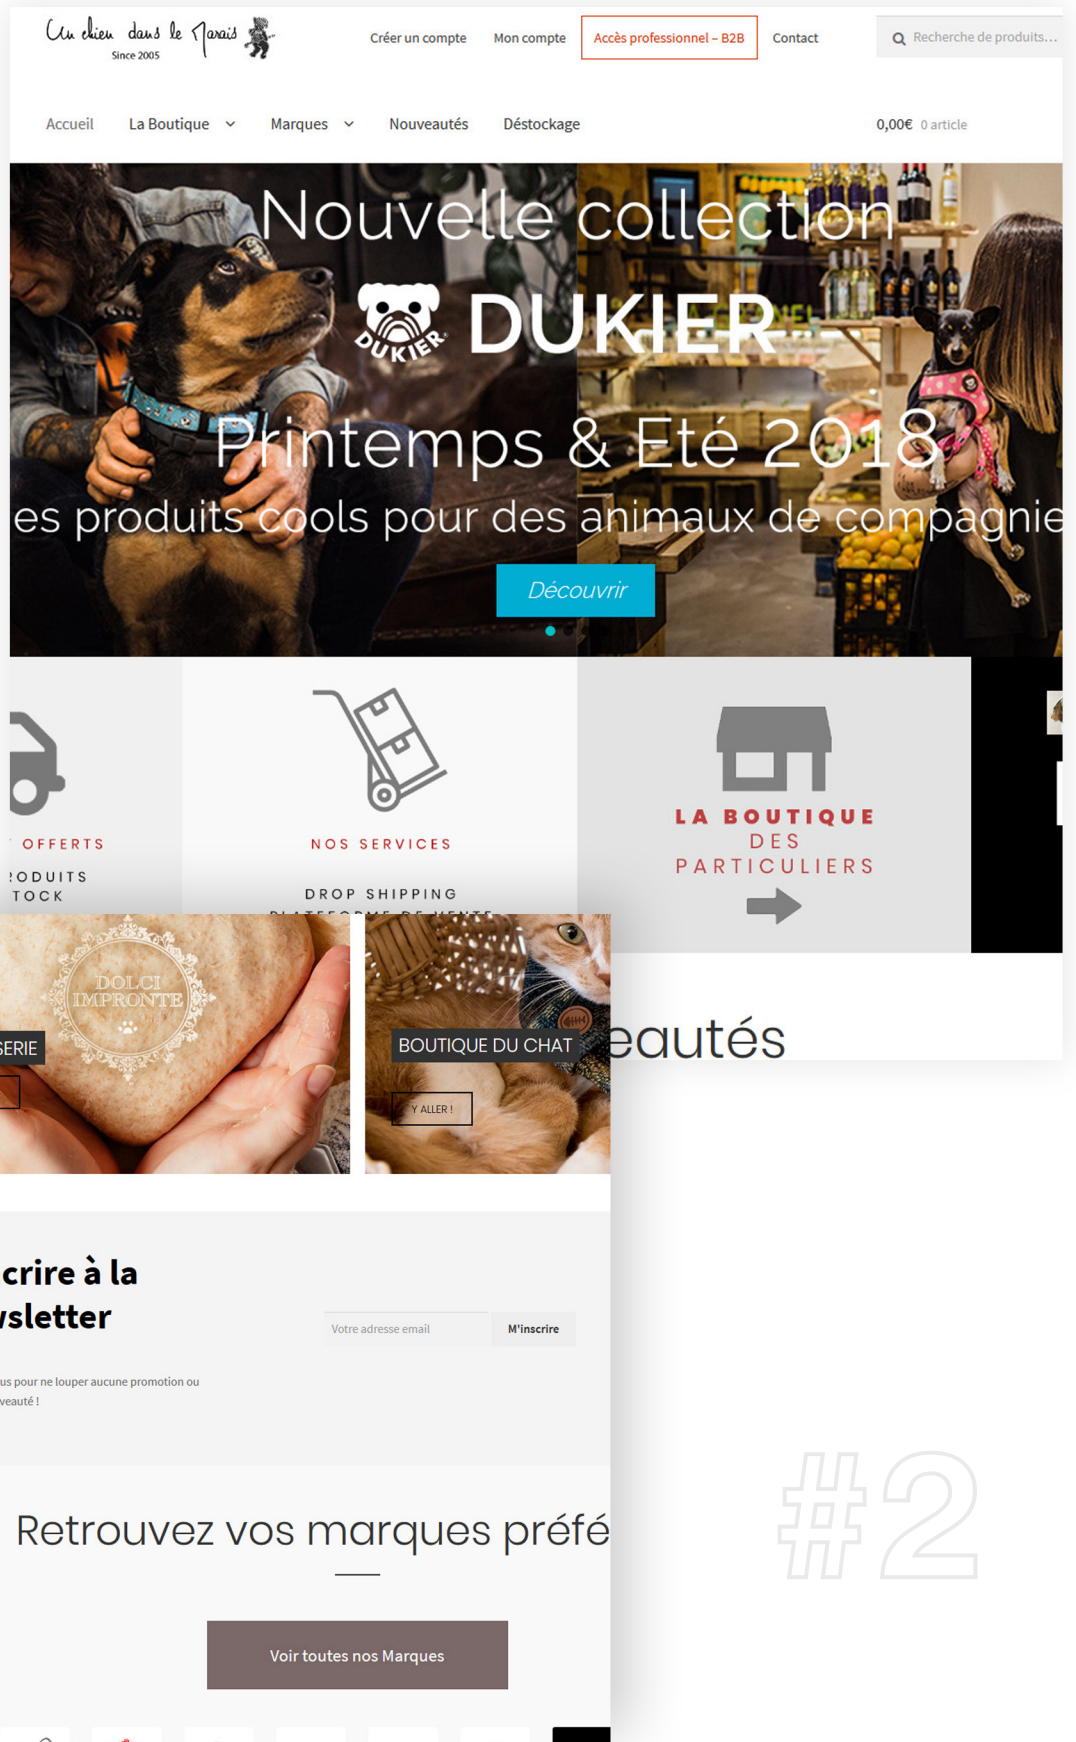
Un chien dans le Marais Since 2005

Créer un compte Mon compte Accès professionnel – B2B Contact Recherche de produits…

Accueil La Boutique Marques Nouveautés Déstockage 0,00€ 0 article

Nouvelle collection

DUKIER DUKIER

Printemps & Eté 2018

es produits cools pour des animaux de compagnie

Découvrir

OFFERTS

RODUITS TOCK

NOS SERVICES

DROP SHIPPING

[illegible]

LA BOUTIQUE DES PARTICULIERS

DOLCI IMPRONTE

SERIE

BOUTIQUE DU CHAT

Y ALLER !

eautés

crire à la wsletter

Votre adresse email M'inscrire

us pour ne louper aucune promotion ou veauté !

Retrouvez vos marques préfé

Voir toutes nos Marques

#2